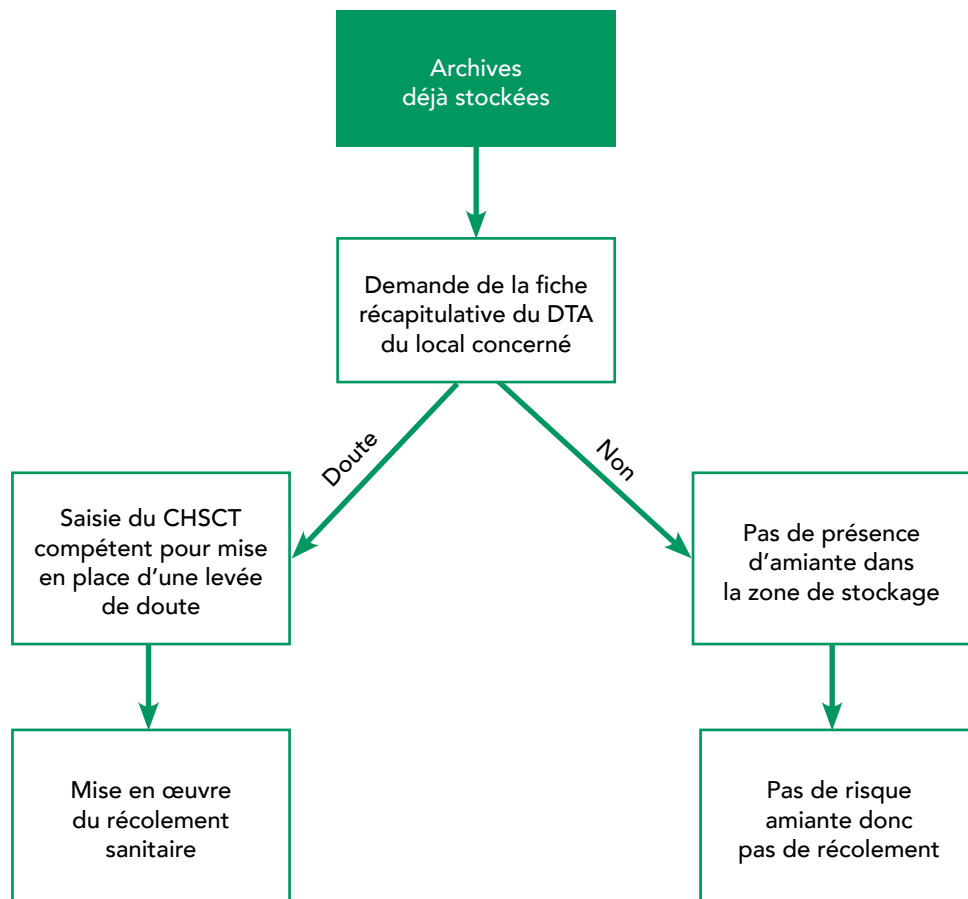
Archives déjà stockées

Demande de la fiche récapitulative du DTA du local concerné

Doute

Non

Saisie du CHSCT compétent pour mise en place d'une levée de doute

Pas de présence d'amiante dans la zone de stockage

Mise en œuvre du récolement sanitaire

Pas de risque amiante donc pas de récolement